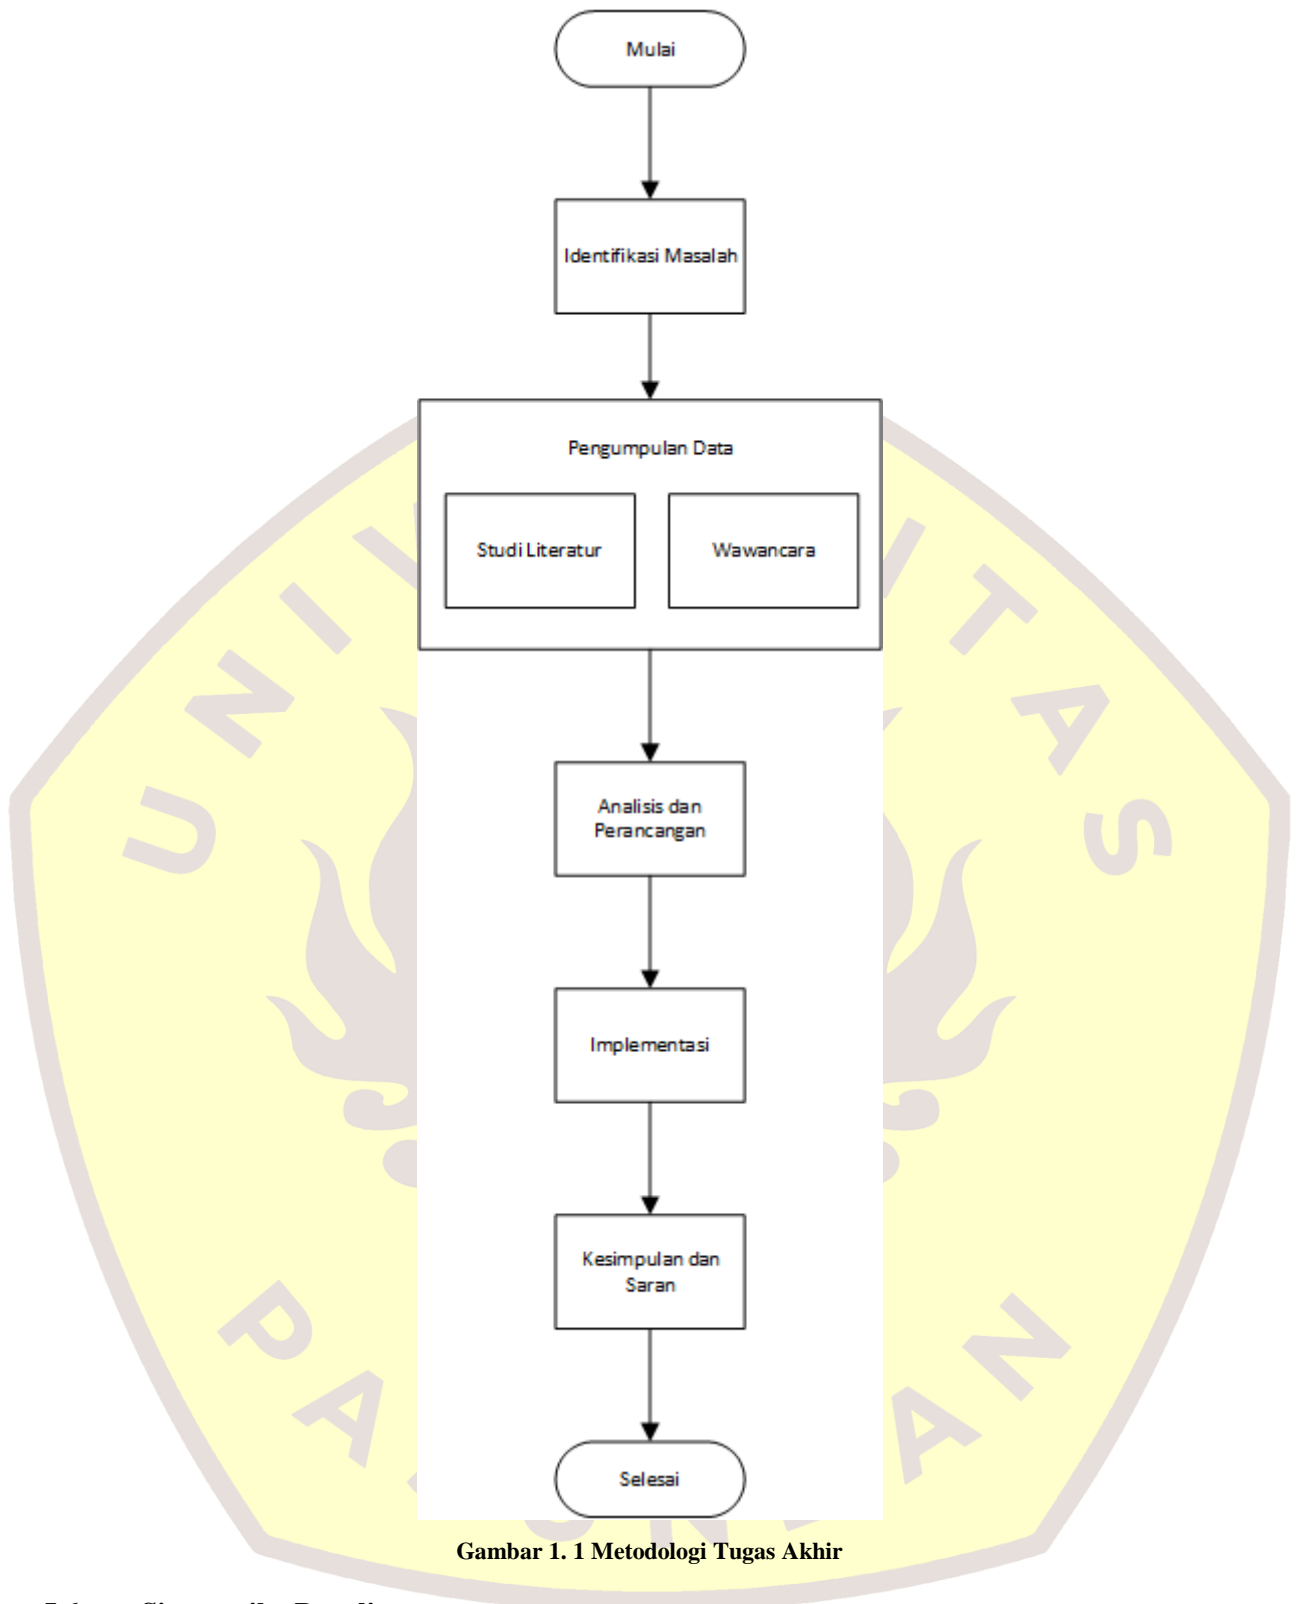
Mulai

Identifikasi Masalah

Pengumpulan Data

Studi Literatur

Wawancara

Analisis dan Perancangan

Implementasi

Kesimpulan dan Saran

Selesai

Gambar 1. 1 Metodologi Tugas Akhir

UNIVERSITAS PASUNDAN

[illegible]